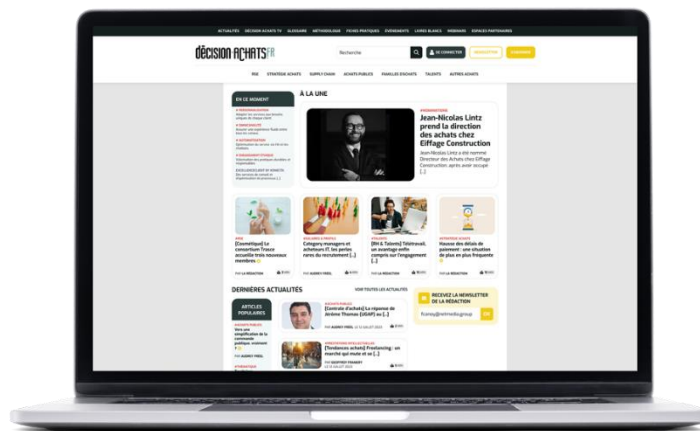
ACTUALITÉS DÉCISION ACHATS TV GLOSSAIRE MÉTHODOLOGIE FICHES PRATIQUES ÉVÉNEMENTS LIVRES BLANCS WEBINARS ESPACES PARTENAIRES

DÉCISION ACHATS.FR

Recherche

SE CONNECTER NEWSLETTER S'ABONNER

RSE STRATÉGIE ACHATS SUPPLY CHAIN ACHATS PUBLICS FAMILLES D'ACHATS TALENTS AUTRES ACHATS

EN CE MOMENT

À LA UNE

Jean-Nicolas Lintz prend la direction des achats chez Eiffage Construction

Jean-Nicolas Lintz a été nommé Directeur des Achats chez Eiffage Construction. Après avoir occupé [...]

[Cosmétique] Le consortium Trasce accueille trois nouveaux membres

Category managers et acheteurs IT, les perles rares du recrutement [...]

[RH & Talents] Télétravail, un avantage enfin compris sur l'engagement [...]

Hausse des délais de paiement : une situation de plus en plus fréquente

PAR LA RÉDACTION

PAR AUDREY FRIEL

PAR LA RÉDACTION

PAR LA RÉDACTION

DERNIÈRES ACTUALITÉS

VOIR TOUTES LES ACTUALITÉS

ARTICLES POPULAIRES

[Contrats d'achats] La réponse de Jérôme Thomas (UGAP) au [...]

PAR AUDREY FRIEL

[Tendances achats] Frontsourcing : un marché qui mute et se [...]

PAR GEOFFREY PANNEY

RECEVEZ LA NEWSLETTER DE LA RÉDACTION

PAR AUDREY FRIEL

OK